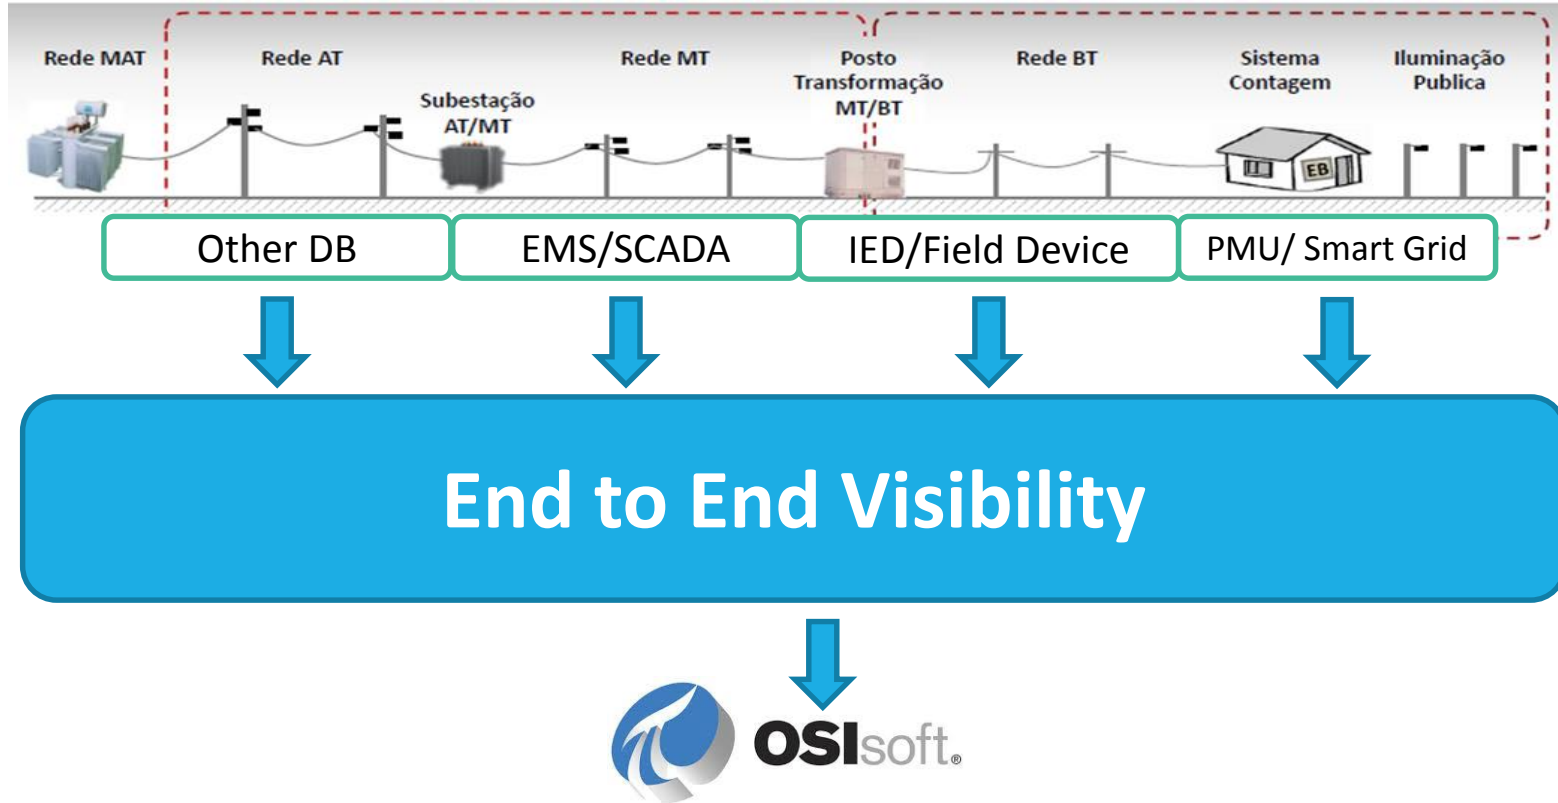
Rede MAT

Rede AT

Subestação AT/MT

Rede MT

Posto Transformação MT/BT

Rede BT

Sistema Contagem

Iluminação Publica

EB

Other DB

EMS/SCADA

IED/Field Device

PMU/ Smart Grid

End to End Visibility

OSIsoft.